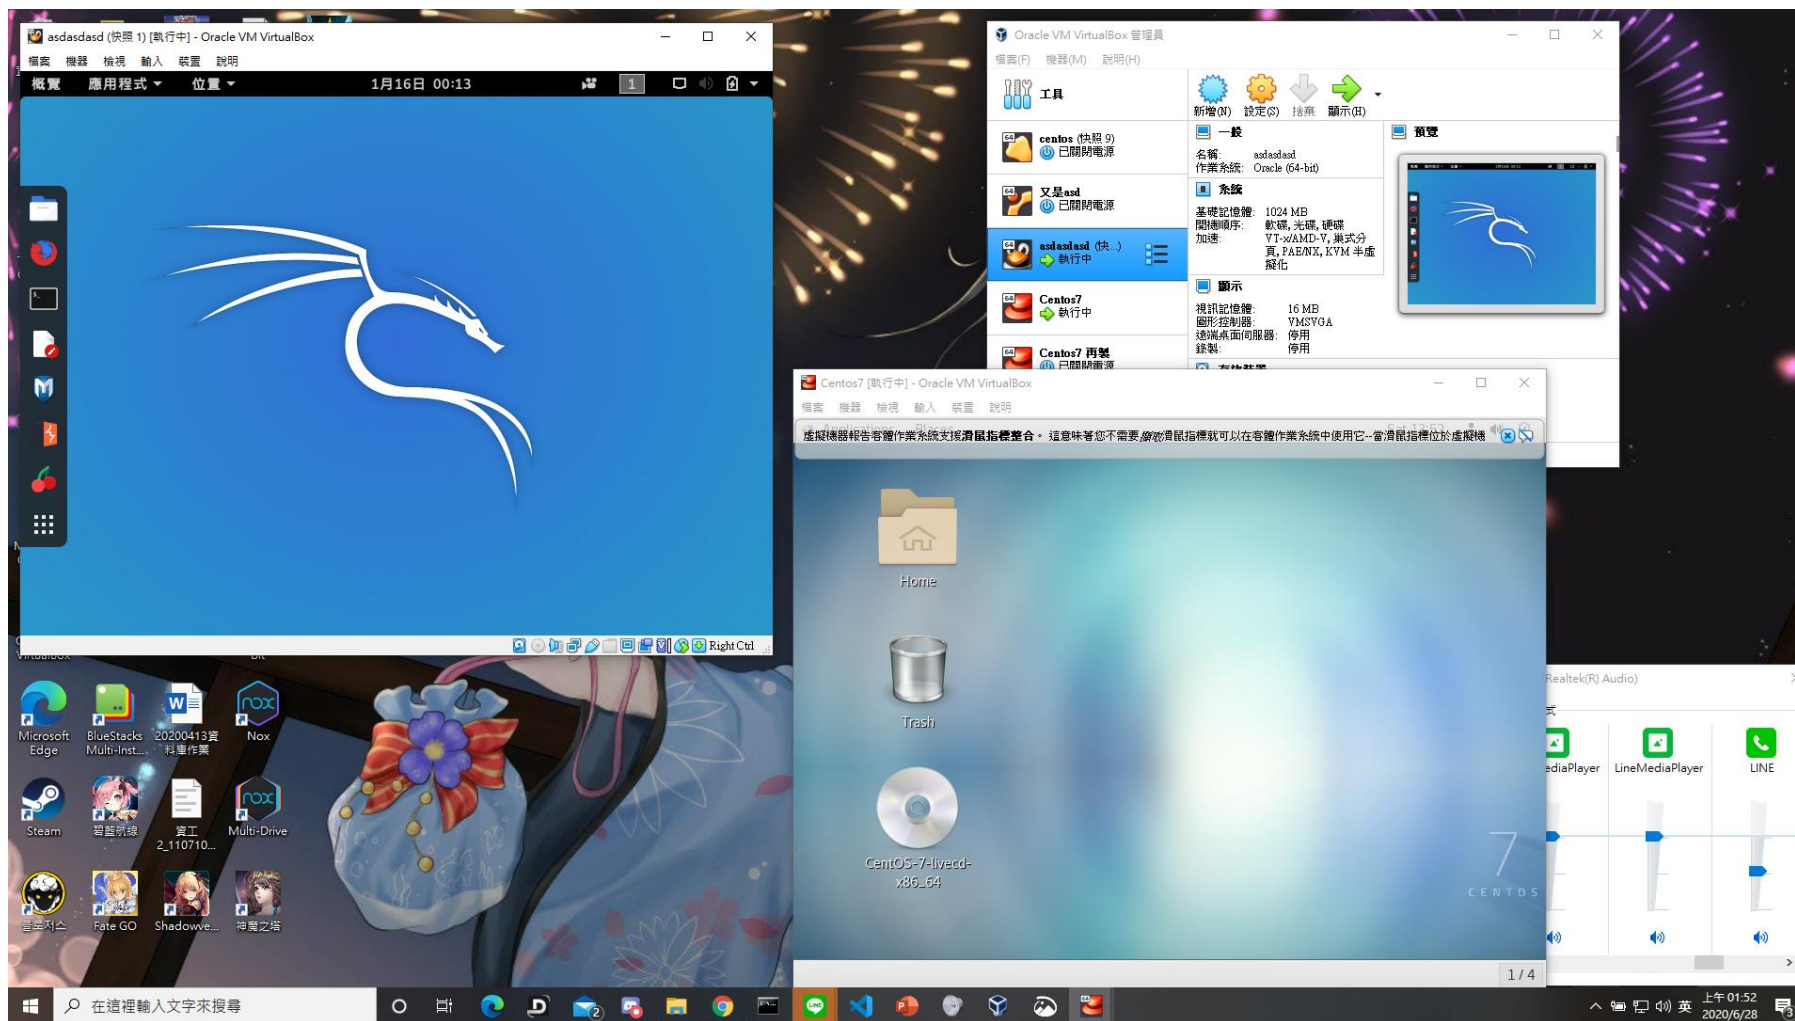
asdasdasd (快照 1) [執行中] - Oracle VM VirtualBox
檔案 機器 檢視 輸入 裝置 說明
概覽 應用程式 ▾ 位置 ▾ 1月16日 00:13
Right Ctrl

Oracle VM VirtualBox 管理員
檔案(F) 機器(M) 說明(H)
工具
新增(N) 設定(S) 捨棄 顯示(H)
centos (快照 9)
已關閉電源
又是asd
已關閉電源
asdasdasd (快...)
執行中
Centos7
執行中
Centos7 再製
已關閉電源
一般
名稱: asdasdasd
作業系統: Oracle (64-bit)
系統
基礎記憶體: 1024 MB
開機順序: 軟碟, 光碟, 硬碟
加速: VT-x/AMD-V, 巢式分頁, PAE/NX, KVM 半虛擬化
顯示
視訊記憶體: 16 MB
圖形控制器: VMSVGA
遠端桌面伺服器: 停用
錄製: 停用
預覽

Centos7 [執行中] - Oracle VM VirtualBox
檔案 機器 檢視 輸入 裝置 說明
虛擬機器報告客體作業系統支援滑鼠指標整合。 這意味著您不需要擷取滑鼠指標就可以在客體作業系統中使用它--當滑鼠指標位於虛擬機
Home
Trash
CentOS-7-livecd-x86_64
7
CENTOS
1 / 4

Realtek(R) Audio)
ediaPlayer LineMediaPlayer LINE

Microsoft Edge
BlueStacks Multi-Inst...
20200413資料庫作業
Nox
Steam
碧藍航線
資工 2_110710...
Multi-Drive
Fate GO
Shadowve...
神魔之塔

在這裡輸入文字來搜尋
上午 01:52
2020/6/28
英